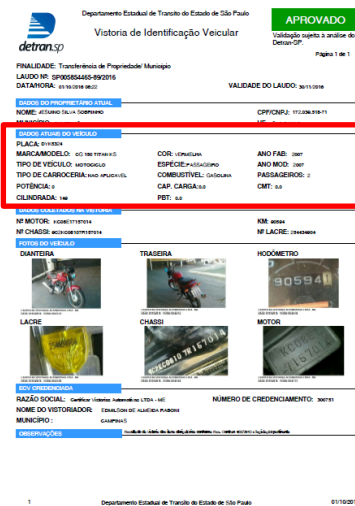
detran.sp

Departamento Estadual de Transito do Estado de São Paulo

Vistoria de Identificação Veicular

APROVADO

Validação sujeita à análise do Detran-SP.

Página 1 de 1

FINALIDADE: Transferência de Propriedade/ Município

LAUDO Nº: SP003854465-89/2016

DATA/HORA: 01/10/2016 08:22

VALIDADE DO LAUDO: 30/11/2016

DADOS DO PROPRIETÁRIO ATUAL

NOME: ATAUMO SILVA SOBRINHO

CPF/CNPJ: 172.036.518-71

MUNICÍPIO: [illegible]

UF: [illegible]

DADOS ATUAIS DO VEÍCULO

PLACA: DYK8324

MARCA/MODELO: CG 150 TITAN KS

COR: VERMELHA

ANO FAB: 2007

TIPO DE VEÍCULO: MOTOCICLO

ESPÉCIE: PASSAGEIRO

ANO MOD: 2007

TIPO DE CARROCERIA: NAO APLICAVEL

COMBUSTÍVEL: GASOLINA

PASSAGEIROS: 2

POTÊNCIA: 0

CAP. CARGA: 0.0

CMT: 0.0

CILINDRADA: 149

PBT: 0.0

DADOS COLETADOS NA VISTORIA

Nº MOTOR: KC08E17157014

KM: 90594

Nº CHASSI: 9C2KC08107R157014

Nº LACRE: 284434604

FOTOS DO VEÍCULO

DIANTEIRA

TRASEIRA

HODÔMETRO

LACRE

CHASSI

MOTOR

ECV CREDENCIADA

RAZÃO SOCIAL: Certificar Vistorias Automotivas LTDA - ME

NÚMERO DE CREDENCIAMENTO: 300751

NOME DO VISTORIADOR: EDMILSON DE ALMEIDA FABONI

MUNICÍPIO: CAMPINAS

OBSERVAÇÕES

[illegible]

1

Departamento Estadual de Transito do Estado de São Paulo

01/10/20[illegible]